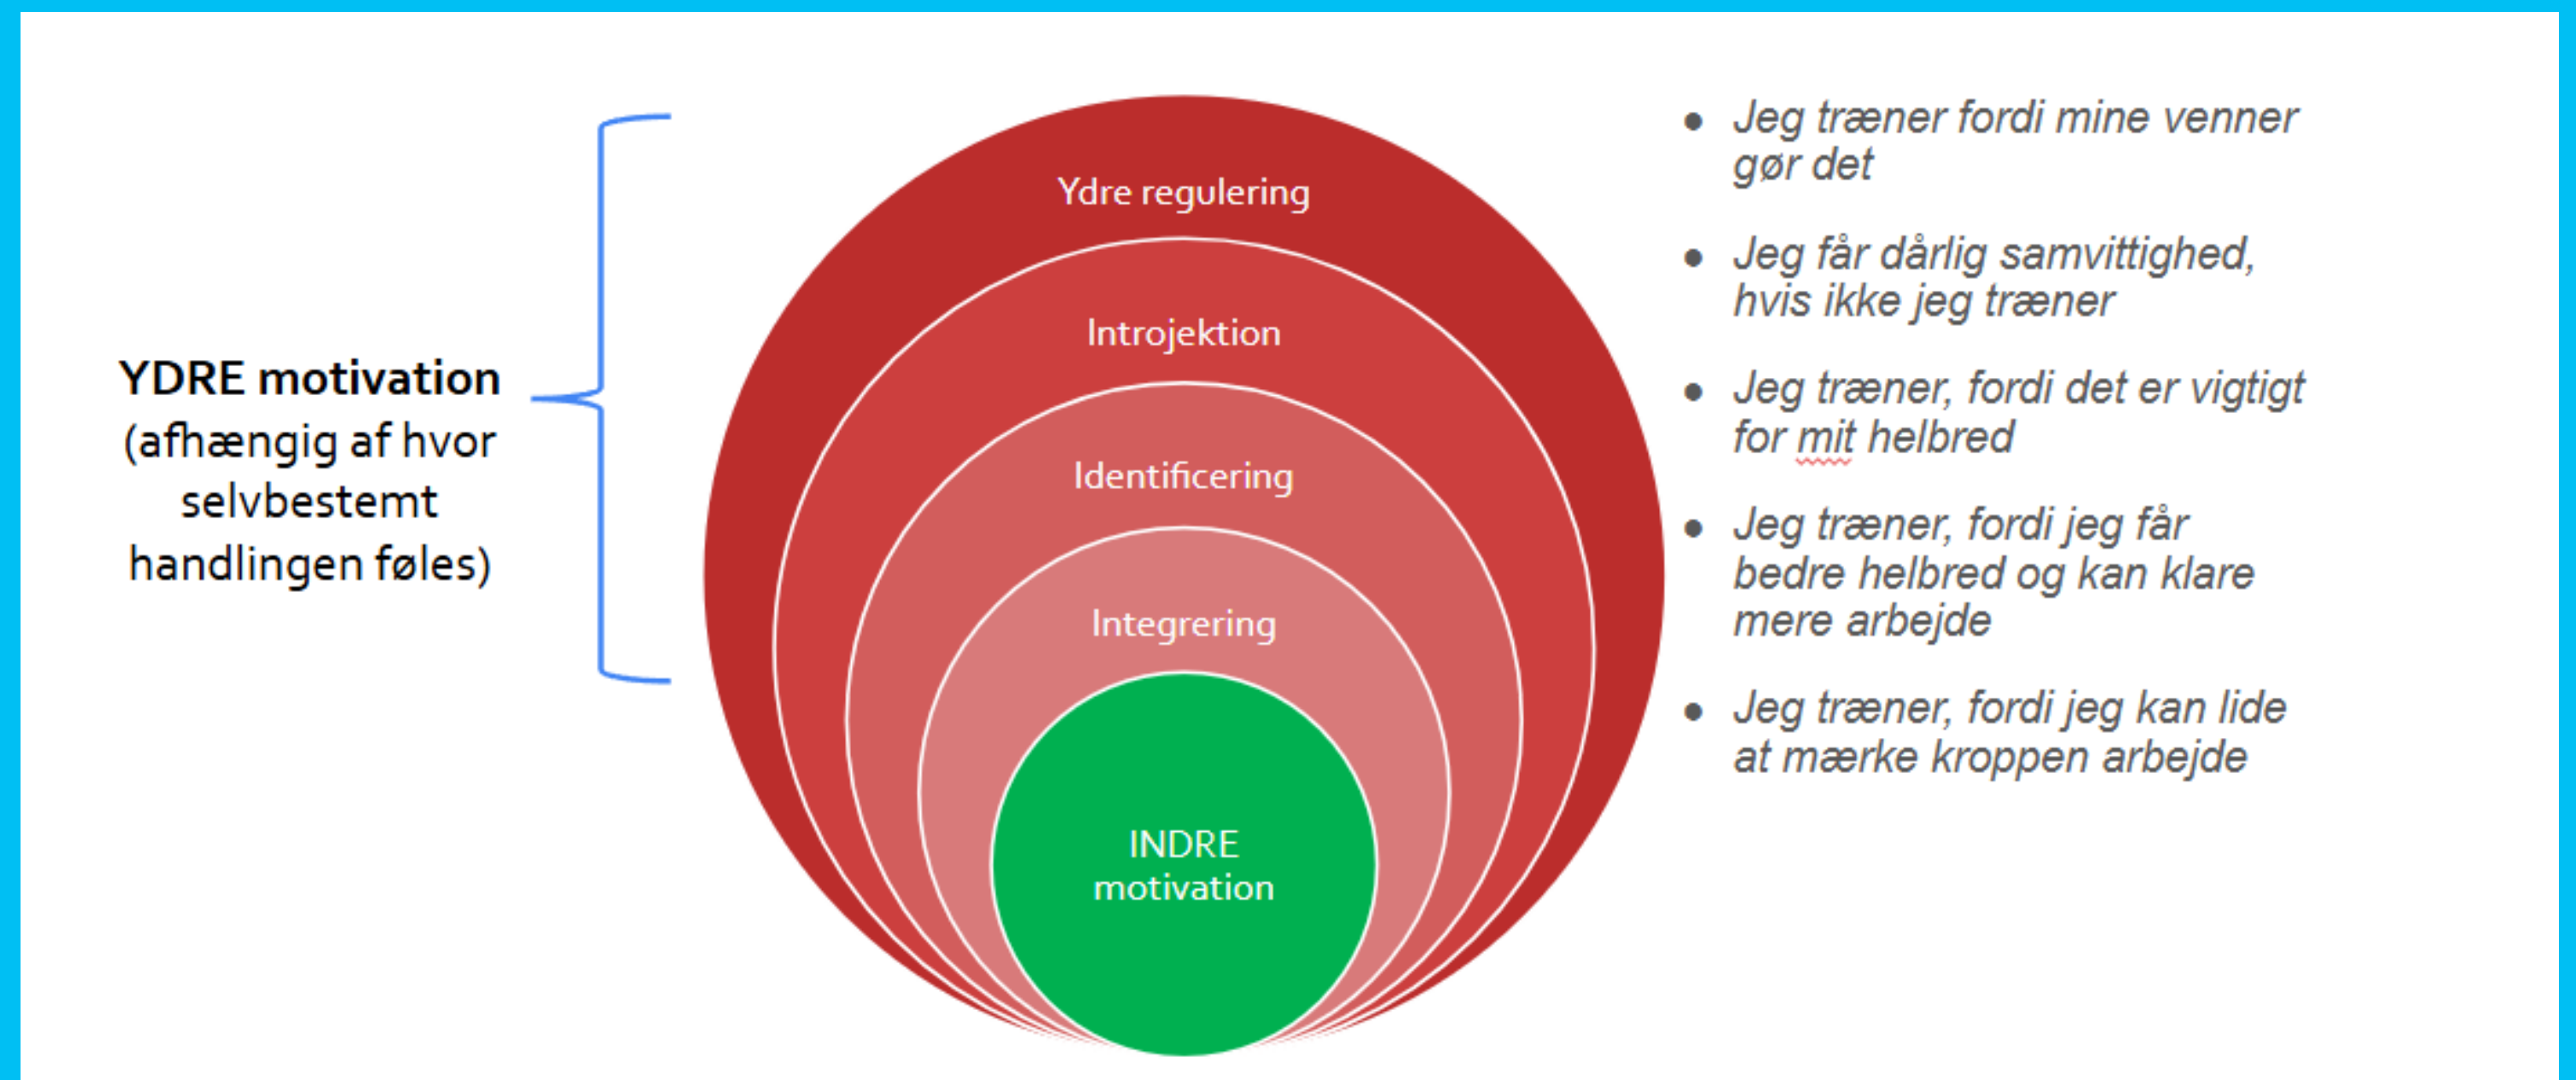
YDRE motivation (afhængig af hvor selvbestemt handlingen føles)

Ydre regulering

Introjektion

Identificering

Integrering

INDRE motivation

- Jeg træner fordi mine venner gør det
- Jeg får dårlig samvittighed, hvis ikke jeg træner
- Jeg træner, fordi det er vigtigt for mit helbred
- Jeg træner, fordi jeg får bedre helbred og kan klare mere arbejde
- Jeg træner, fordi jeg kan lide at mærke kroppen arbejde